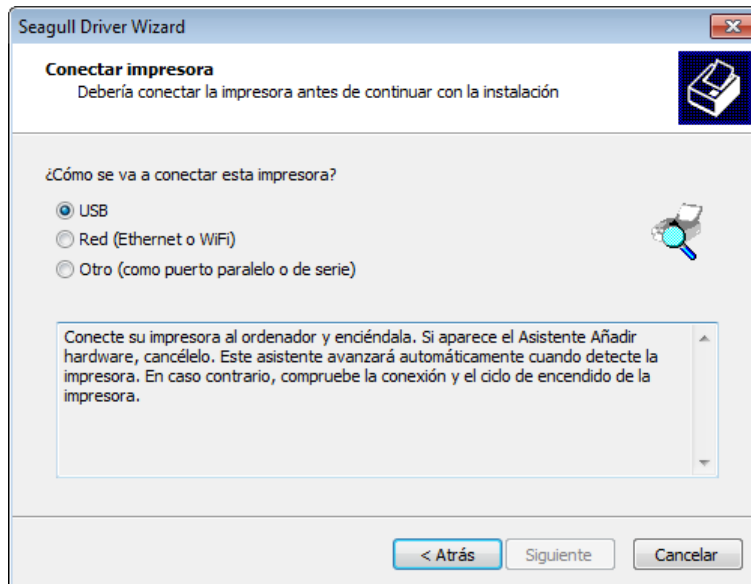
Seagull Driver Wizard

Conectar impresora
Debería conectar la impresora antes de continuar con la instalación

¿Cómo se va a conectar esta impresora?

USB
Red (Ethernet o WiFi)
Otro (como puerto paralelo o de serie)

Conecte su impresora al ordenador y enciéndala. Si aparece el Asistente Añadir hardware, cancélelo. Este asistente avanzará automáticamente cuando detecte la impresora. En caso contrario, compruebe la conexión y el ciclo de encendido de la impresora.

< Atrás
Siguiente
Cancelar